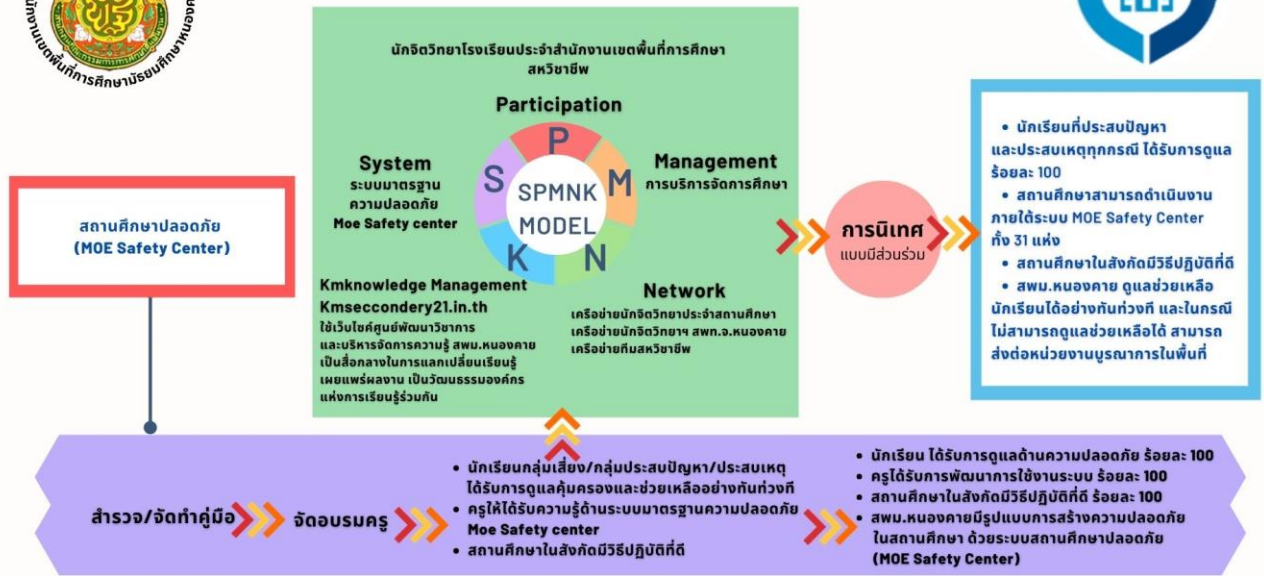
นักจิตวิทยาโรงเรียนประจำสำนักงานเขตพื้นที่การศึกษา สหวิชาชีพ

Participation

System
ระบบมาตรฐานความปลอดภัย
Moe Safety center

S P M N K
SPMNK MODEL

Management
การบริหารจัดการศึกษา

Kmknowledge Management
Kmseccondery21.in.th
ใช้เว็บไซต์ศูนย์พัฒนาวิชาการและบริหารจัดการความรู้ สพม.หนองคาย เป็นสื่อกลางในการแลกเปลี่ยนเรียนรู้ เผยแพร่ผลงาน เป็นวัฒนธรรมองค์กรแห่งการเรียนรู้ร่วมกัน

Network
เครือข่ายนักจิตวิทยาประจำสถานศึกษา
เครือข่ายนักจิตวิทยาฯ สพท.จ.หนองคาย
เครือข่ายทีมสหวิชาชีพ

สถานศึกษาปลอดภัย
(MOE Safety Center)

การนิเทศ
แบบมีส่วนร่วม

• นักเรียนที่ประสบปัญหาและประสบเหตุทุกกรณี ได้รับการดูแล ร้อยละ 100
• สถานศึกษาสามารถดำเนินงานภายใต้ระบบ MOE Safety Center ทั้ง 31 แห่ง
• สถานศึกษาในสังกัดมีวิธีปฏิบัติที่ดี
• สพม.หนองคาย ดูแลช่วยเหลือนักเรียนได้อย่างทันท่วงที และในกรณีไม่สามารถดูแลช่วยเหลือได้ สามารถส่งต่อหน่วยงานบูรณาการในพื้นที่

สำรวจ/จัดทำคู่มือ

จัดอบรมครู

• นักเรียนกลุ่มเสี่ยง/กลุ่มประสบปัญหา/ประสบเหตุ ได้รับการดูแลคุ้มครองและช่วยเหลืออย่างทันท่วงที
• ครูให้ได้รับความรู้ด้านระบบมาตรฐานความปลอดภัย Moe Safety center
• สถานศึกษาในสังกัดมีวิธีปฏิบัติที่ดี

• นักเรียน ได้รับการดูแลด้านความปลอดภัย ร้อยละ 100
• ครูได้รับการพัฒนาการใช้งานระบบ ร้อยละ 100
• สถานศึกษาในสังกัดมีวิธีปฏิบัติที่ดี ร้อยละ 100
• สพม.หนองคายมีรูปแบบการสร้างความปลอดภัยในสถานศึกษา ด้วยระบบสถานศึกษาปลอดภัย (MOE Safety Center)